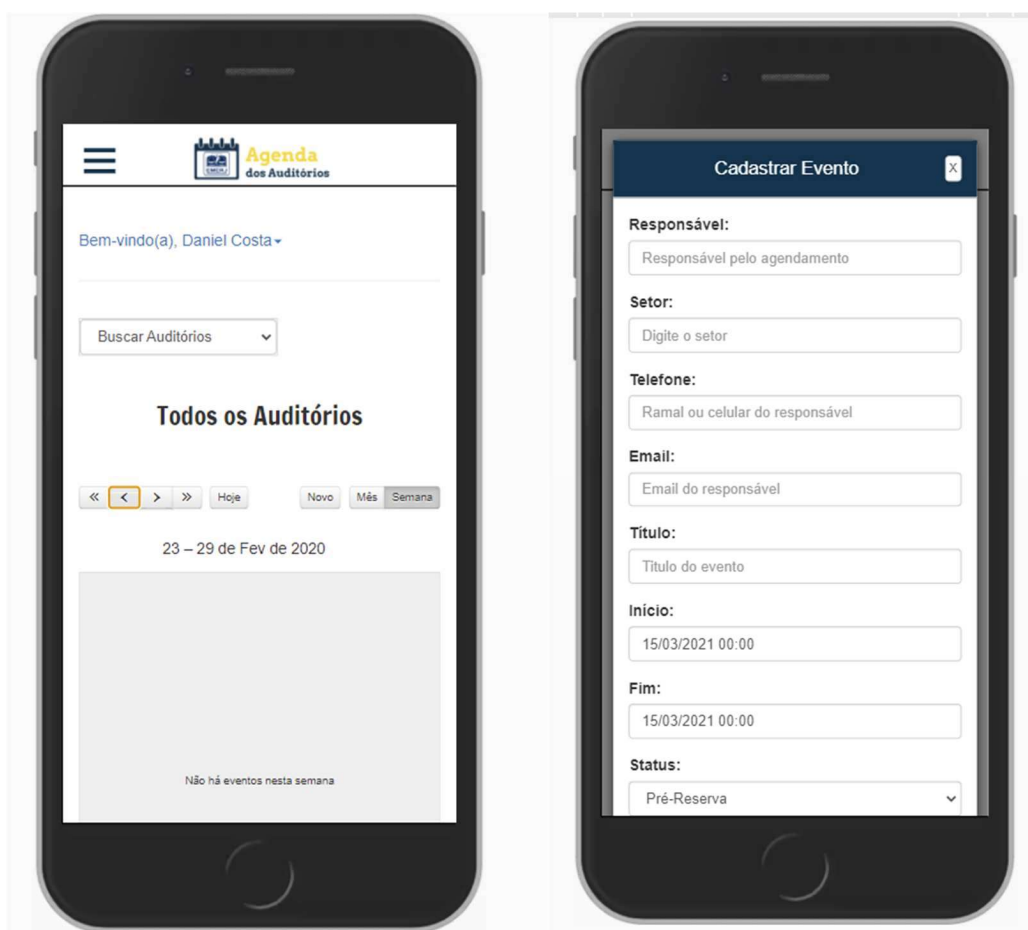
Agenda dos Auditórios

Bem-vindo(a), Daniel Costa

Buscar Auditórios

Todos os Auditórios

« < > » Hoje Novo Mês Semana

23 – 29 de Fev de 2020

Não há eventos nesta semana

Cadastrar Evento X

Responsável:
Responsável pelo agendamento

Setor:
Digite o setor

Telefone:
Ramal ou celular do responsável

Email:
Email do responsável

Título:
Titulo do evento

Início:
15/03/2021 00:00

Fim:
15/03/2021 00:00

Status:
Pré-Reserva